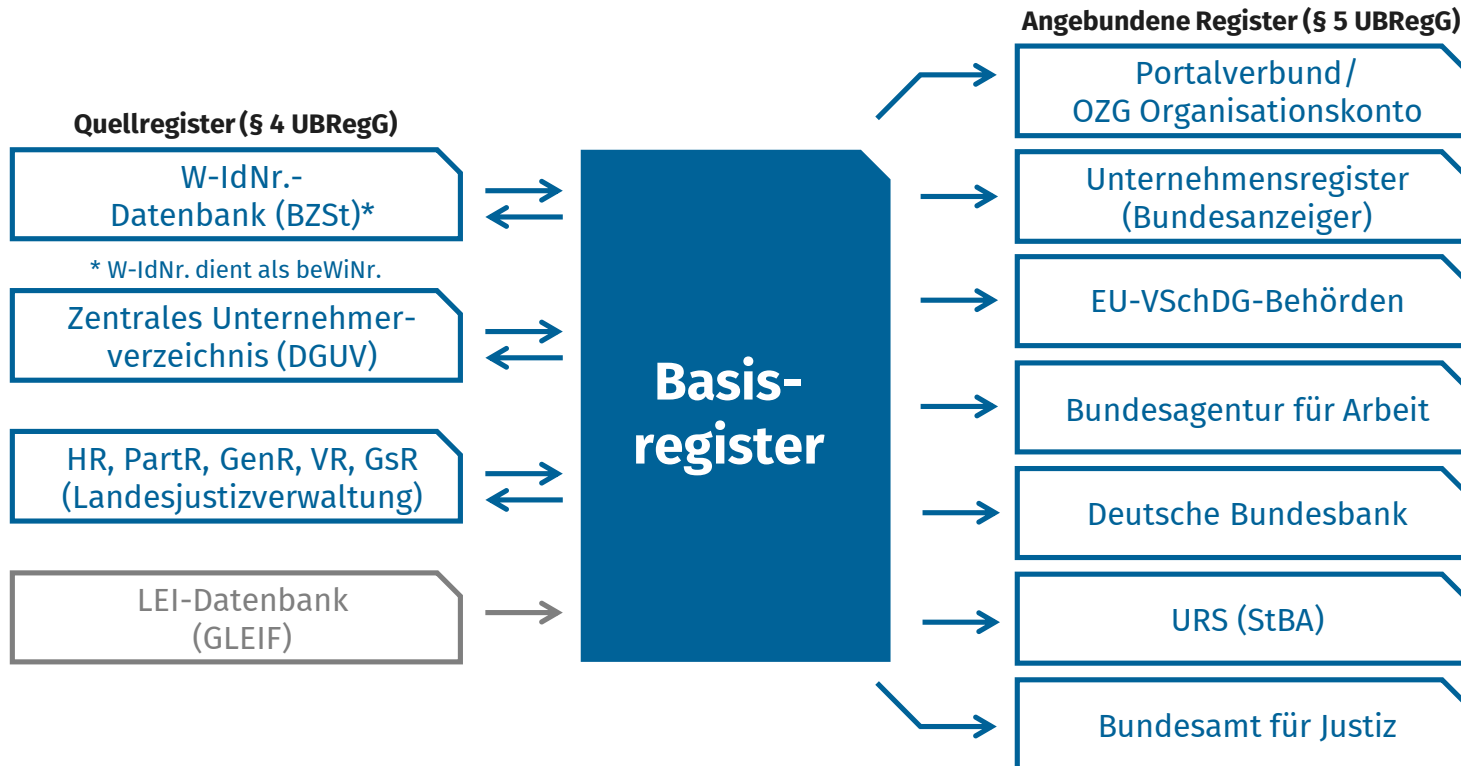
Quellregister (§ 4 UBRegG)

W-IdNr.-Datenbank (BZSt)*

* W-IdNr. dient als beWiNr.

Zentrales Unternehmerverzeichnis (DGUV)

HR, PartR, GenR, VR, GsR (Landesjustizverwaltung)

LEI-Datenbank (GLEIF)

Basisregister

Angebundene Register (§ 5 UBRegG)

Portalverbund/ OZG Organisationskonto

Unternehmensregister (Bundesanzeiger)

EU-VSchDG-Behörden

Bundesagentur für Arbeit

Deutsche Bundesbank

URS (StBA)

Bundesamt für Justiz